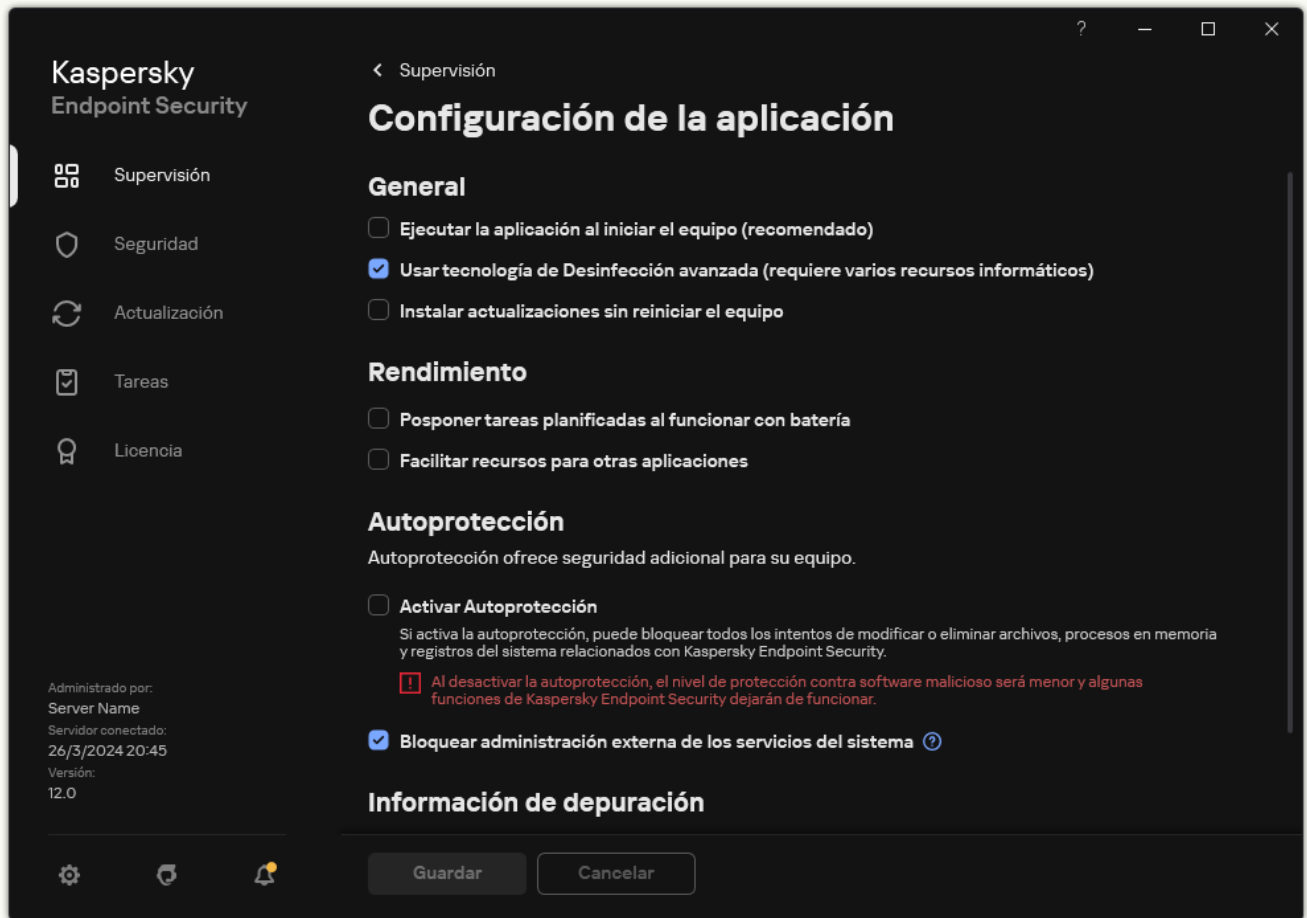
?

Kaspersky
Endpoint Security

Supervisión

Seguridad

Actualización

Tareas

Licencia

Administrado por:
Server Name
Servidor conectado:
26/3/2024 20:45
Versión:
12.0

< Supervisión

Configuración de la aplicación

General

Ejecutar la aplicación al iniciar el equipo (recomendado)

Usar tecnología de Desinfección avanzada (requiere varios recursos informáticos)

Instalar actualizaciones sin reiniciar el equipo

Rendimiento

Posponer tareas planificadas al funcionar con batería

Facilitar recursos para otras aplicaciones

Autoprotección

Autoprotección ofrece seguridad adicional para su equipo.

Activar Autoprotección

Si activa la autoprotección, puede bloquear todos los intentos de modificar o eliminar archivos, procesos en memoria y registros del sistema relacionados con Kaspersky Endpoint Security.

Al desactivar la autoprotección, el nivel de protección contra software malicioso será menor y algunas funciones de Kaspersky Endpoint Security dejarán de funcionar.

Bloquear administración externa de los servicios del sistema

Información de depuración

Guardar Cancelar